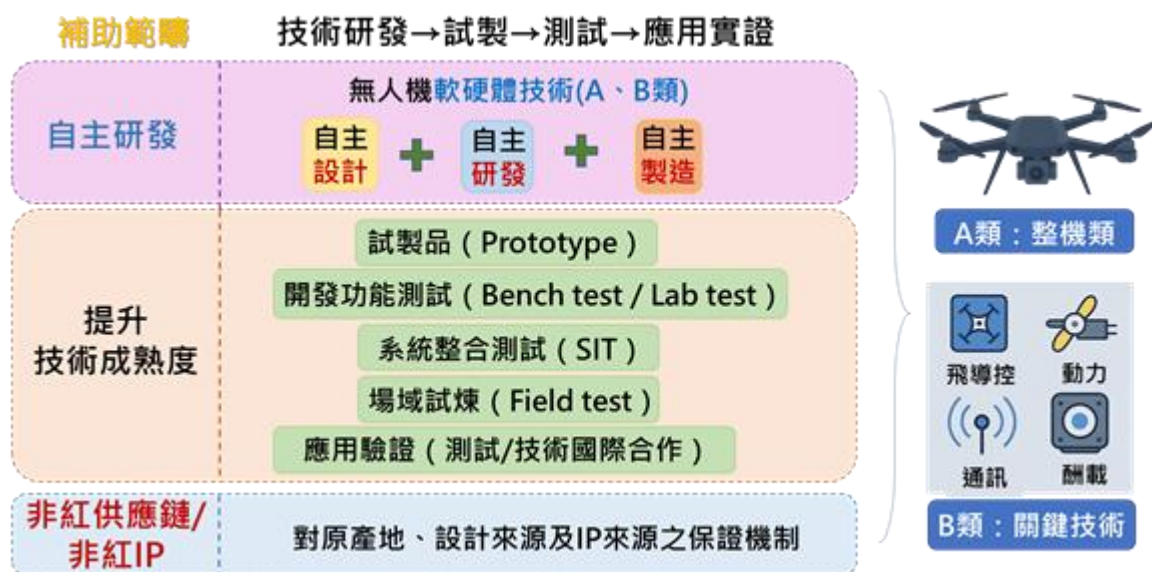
補助範疇　技術研發→試製→測試→應用實證

自主研發

無人機軟硬體技術(A、B類)

自主設計 + 自主研發 + 自主製造

提升技術成熟度

試製品（Prototype）

開發功能測試（Bench test / Lab test）

系統整合測試（SIT）

場域試煉（Field test）

應用驗證（測試/技術國際合作）

非紅供應鏈/非紅IP

對原產地、設計來源及IP來源之保證機制

A類：整機類

飛導控　動力

通訊　酬載

B類：關鍵技術